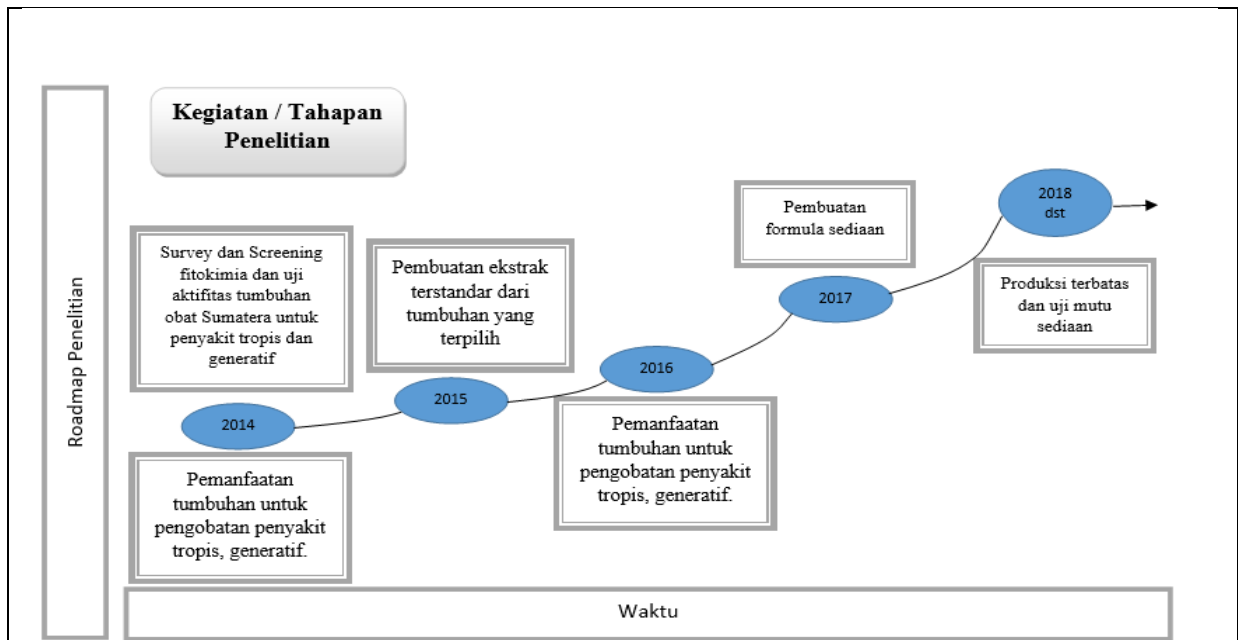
Roadmap Penelitian

Kegiatan / Tahapan Penelitian

Survey dan Screening fitokimia dan uji aktifitas tumbuhan obat Sumatera untuk penyakit tropis dan generatif

2014

Pemanfaatan tumbuhan untuk pengobatan penyakit tropis, generatif.

Pembuatan ekstrak terstandar dari tumbuhan yang terpilih

2015

2016

Pemanfaatan tumbuhan untuk pengobatan penyakit tropis, generatif.

Pembuatan formula sediaan

2017

2018 dst

Produksi terbatas dan uji mutu sediaan

Waktu